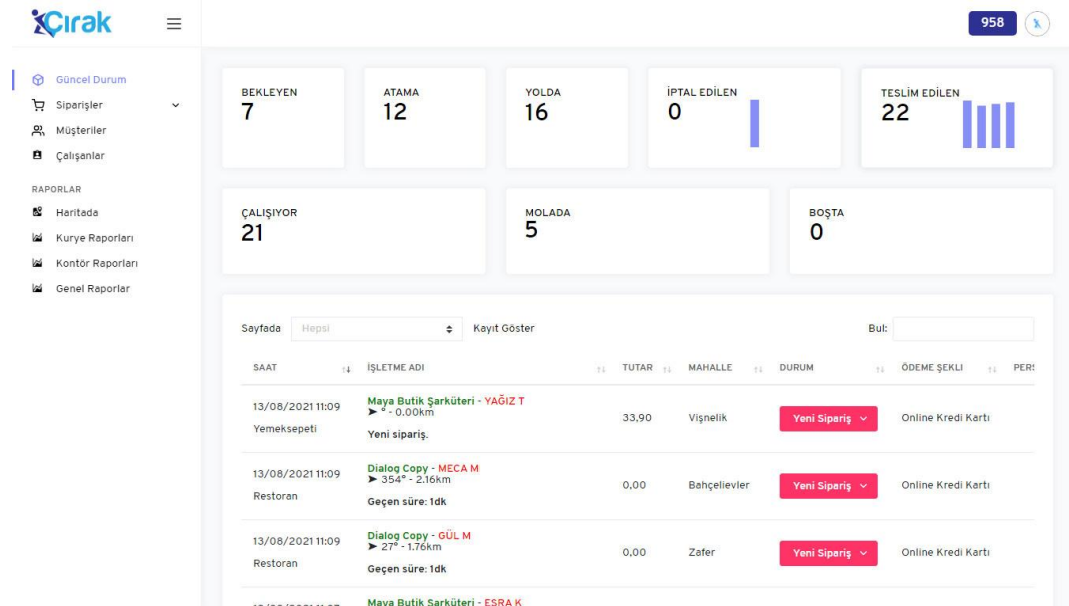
Çırak

958

Güncel Durum
Siparişler
Müşteriler
Çalışanlar

RAPORLAR
Haritada
Kurye Raporları
Kontör Raporları
Genel Raporlar

BEKLEYEN
7

ATAMA
12

YOLDA
16

İPTAL EDİLEN
0

TESLİM EDİLEN
22

ÇALIŞIYOR
21

MOLADA
5

BOŞTA
0

Sayfada Hepsi Kayıt Göster

Bul:

| SAAT | İŞLETME ADI | TUTAR | MAHALLE | DURUM | ÖDEME ŞEKLİ | PERS |
|---|---|---|---|---|---|---|
| 13/08/2021 11:09 Yemeksepeti | Maya Butik Şarküteri - YAĞIZ T ➤ ° - 0.00km Yeni sipariş. | 33,90 | Vişnelik | Yeni Sipariş | Online Kredi Kartı | |
| 13/08/2021 11:09 Restoran | Dialog Copy - MECA M ➤ 354° - 2.16km Geçen süre: 1dk | 0,00 | Bahçelievler | Yeni Sipariş | Online Kredi Kartı | |
| 13/08/2021 11:09 Restoran | Dialog Copy - GÜL M ➤ 27° - 1.76km Geçen süre: 1dk | 0,00 | Zafer | Yeni Sipariş | Online Kredi Kartı | |
| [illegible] | Maya Butik Şarküteri - ESRA K | | | | | |